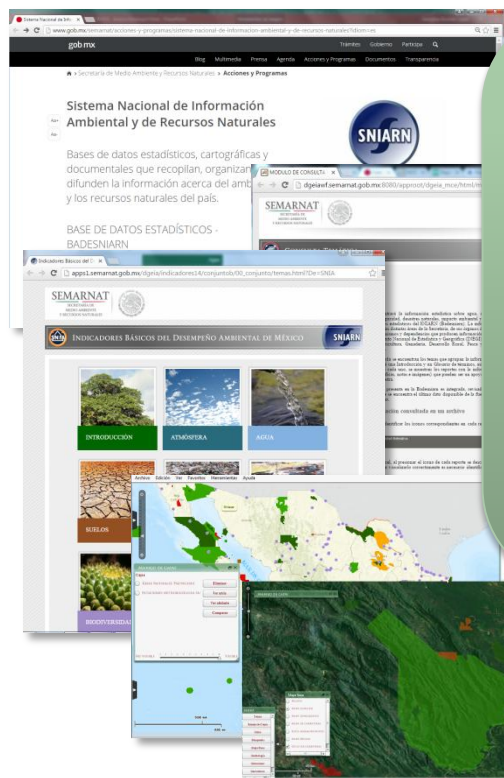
Sistema Nacional de Info ×

www.gob.mx/semarnat/acciones-y-programas/sistema-nacional-de-informacion-ambiental-y-de-recursos-naturales?idiom=es

gob.mx

Trámites Gobierno Participa

Blog Multimedia Prensa Agenda Acciones y Programas Documentos Transparencia

Secretaría de Medio Ambiente y Recursos Naturales > Acciones y Programas

Sistema Nacional de Información Ambiental y de Recursos Naturales

SNIARN

Bases de datos estadísticos, cartográficas y documentales que recopilan, organizan y difunden la información acerca del ambiente y los recursos naturales del país.

BASE DE DATOS ESTADÍSTICOS - BADESNIARN

MODULO DE CONSULTA ×

dgeiawf.semarnat.gob.mx:8080/approot/dgeia_mce/html/m

SEMARNAT

Indicadores Básicos del D ×

apps1.semarnat.gob.mx/dgeia/indicadores14/conjuntob/00_conjunto/temas.html?De=SNIA

SEMARNAT

Indicadores Básicos del Desempeño Ambiental de México

SNIARN

INTRODUCCIÓN

ATMÓSFERA

AGUA

SUELOS

BIODIVERSIDAD

Archivo Edición Ver Favoritos Herramientas Ayuda